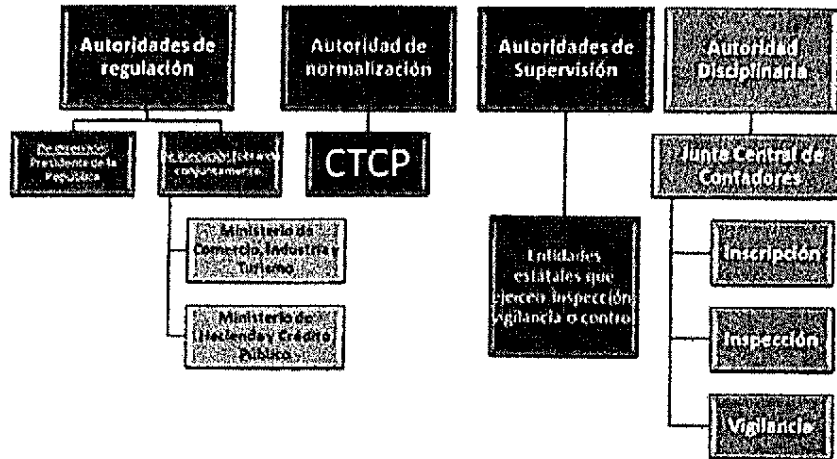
Autoridades de regulación

Autoridad de normalización

Autoridades de Supervisión

Autoridad Disciplinaria

De ejecución: Presidente de la República

Ejecutado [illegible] conjuntamente

CTCP

Junta Central de Contadores

Ministerio de Comercio, Industria y Turismo

Entidades estatales que ejercen inspección, vigilancia o control

Inscripción

Ministerio de Hacienda y Crédito Público

Inspección

Vigilancia